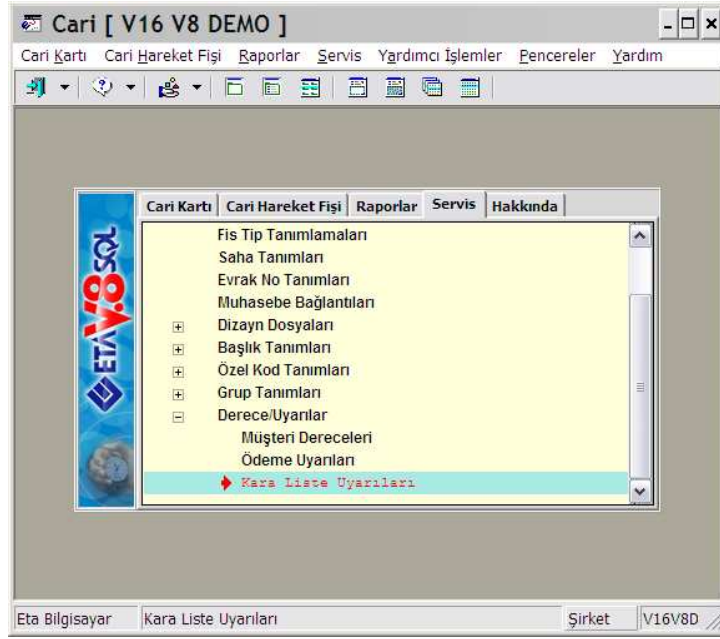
Cari [ V16 V8 DEMO ]

Cari Kartı Cari Hareket Fişi Raporlar Servis Yardımcı İşlemler Pencereler Yardım

ETA V8 SQL

Cari Kartı | Cari Hareket Fişi | Raporlar | Servis | Hakkında

Fis Tip Tanımlamaları
Saha Tanımları
Evrak No Tanımları
Muhasebe Bağlantıları
Dizayn Dosyaları
Başlık Tanımları
Özel Kod Tanımları
Grup Tanımları
Derece/Uyarılar
Müşteri Dereceleri
Ödeme Uyarıları
Kara Liste Uyarıları

Eta Bilgisayar | Kara Liste Uyarıları | Şirket | V16V8D